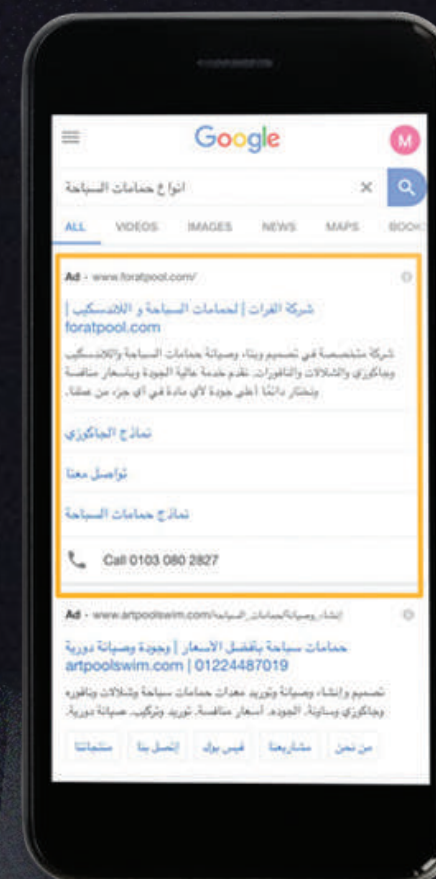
Google

M

انواع حمامات السباحة

ALL VIDEOS IMAGES NEWS MAPS BOOK

Ad · www.foratpool.com/

شركة الفرات | لحمامات السباحة و اللاندسكيب | foratpool.com

شركة متخصصة في تصميم وبناء وصيانة حمامات السباحة واللاندسكيب وجاكوزي والشلالات والنافورات. نقدم خدمة عالية الجودة وبأسعار منافسة ونختار دائمًا أعلى جودة لأي مادة في أي جزء من عملنا.

نماذج الجاكوزي

تواصل معنا

نماذج حمامات السباحة

Call 0103 080 2827

Ad · www.artpoolswim.com/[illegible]

حمامات سباحة بافضل الاسعار | وجودة وصيانة دورية artpoolswim.com | 01224487019

تصميم وإنشاء وصيانة وتوريد معدات حمامات سباحة وشلالات ونافورة وجاكوزي وساونا. الجودة. أسعار منافسة. توريد وتركيب. صيانة دورية.

من نحن مشاريعنا فيس بوك إتصل بنا منتجاتنا